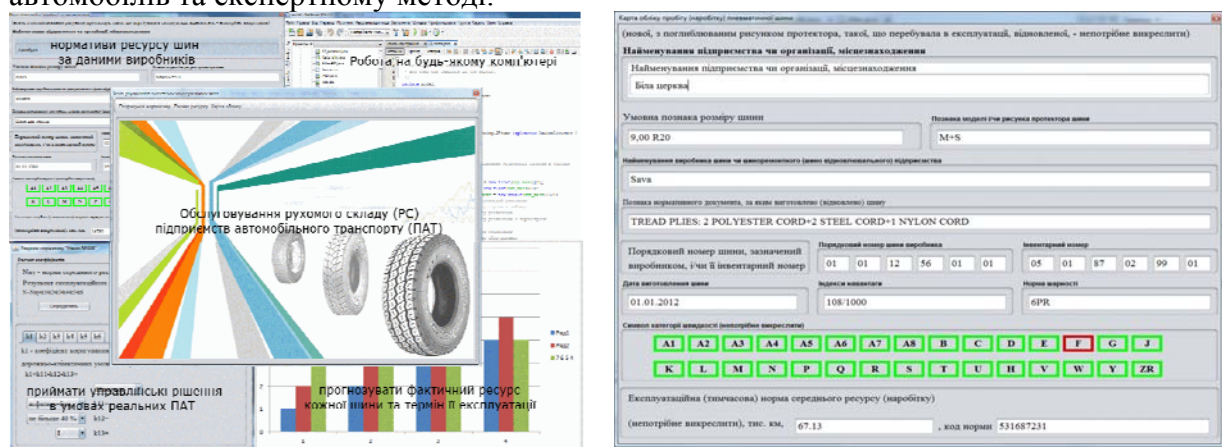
автомобіль та експертному методі.

нормативи ресурсу шин за даними виробників

Робота на будь-якому комп'ютері

Обслуговування рухомого складу (РС) підприємств автомобільного транспорту (ПАТ)

приймати управлінські рішення в умовах реальних ПАТ

прогнозувати фактичний ресурс кожної шини та термін її експлуатації

A1 A2 A3 A4 A5 A6 A7 A8 B C D E F G J
K L M N P Q R S T U H V W Y ZR

Карта обліку пробігу (напрацювання) пневматичної шини

(нової, з поглибленням рисунком протектора, такої, що перебувала в експлуатації, відновленої, - непотрібне викреслити)

Найменування підприємства чи організації, місцезнаходження

Найменування підприємства чи організації, місцезнаходження

Біла церква

Умовна позначка розміру шини

9,00 R20

Позначка моделі і/чи рисунка протектора шини

M+S

Найменування виробника шини чи шиноремонтного (шино відновлювального) підприємства

Sava

Позначка нормативного документа, за яким виготовлено (відновлено) шину

TREAD PLIES: 2 POLYESTER CORD+2 STEEL CORD+1 NYLON CORD

Порядковий номер шини, зазначений виробником, і/чи її інвентарний номер

Порядковий номер шини виробника

01 01 12 56 01 01

Інвентарний номер

05 01 87 02 99 01

Дата виготовлення шини

01.01.2012

Індекси навантаги

108/1000

Норма шарності

6PR

Символ категорії швидкості (непотрібне викреслити)

A1 A2 A3 A4 A5 A6 A7 A8 B C D E F G J
K L M N P Q R S T U H V W Y ZR

Експлуатаційна (тимчасова) норма середнього ресурсу (напрацювання)

(непотрібне викреслити), тис. км, 67.13 , код норми 531687231